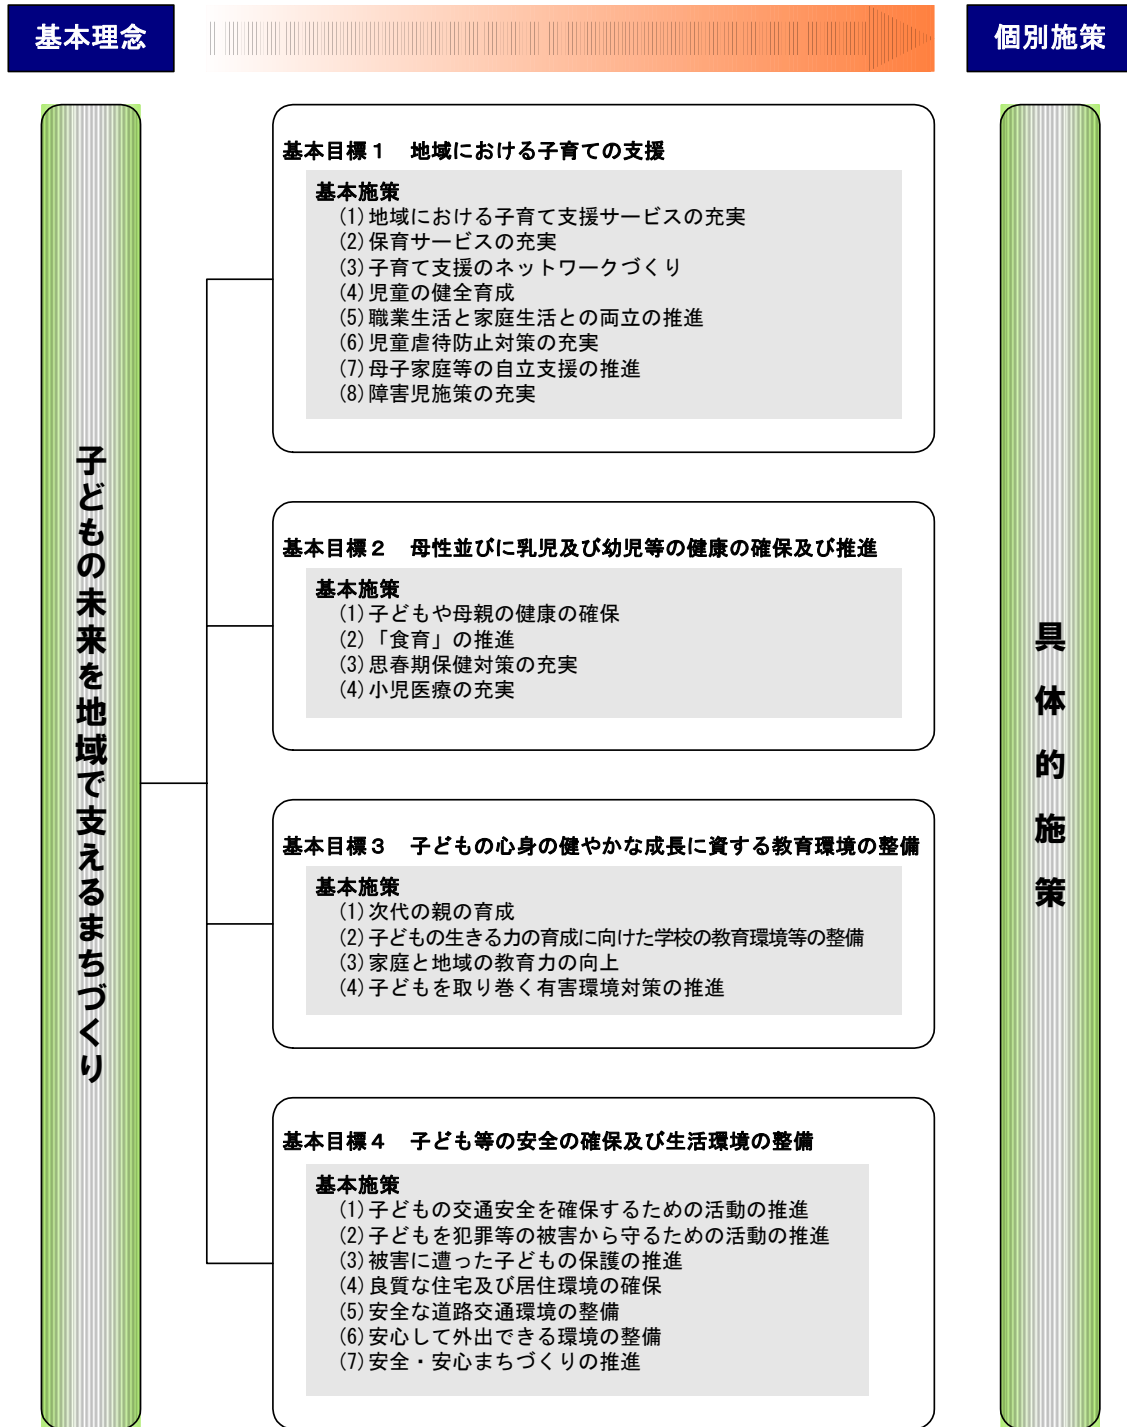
基本理念

個別施策

子どもの未来を地域で支えるまちづくり

基本目標１　地域における子育ての支援

基本施策
(1) 地域における子育て支援サービスの充実
(2) 保育サービスの充実
(3) 子育て支援のネットワークづくり
(4) 児童の健全育成
(5) 職業生活と家庭生活との両立の推進
(6) 児童虐待防止対策の充実
(7) 母子家庭等の自立支援の推進
(8) 障害児施策の充実

基本目標２　母性並びに乳児及び幼児等の健康の確保及び推進

基本施策
(1) 子どもや母親の健康の確保
(2) 「食育」の推進
(3) 思春期保健対策の充実
(4) 小児医療の充実

基本目標３　子どもの心身の健やかな成長に資する教育環境の整備

基本施策
(1) 次代の親の育成
(2) 子どもの生きる力の育成に向けた学校の教育環境等の整備
(3) 家庭と地域の教育力の向上
(4) 子どもを取り巻く有害環境対策の推進

基本目標４　子ども等の安全の確保及び生活環境の整備

基本施策
(1) 子どもの交通安全を確保するための活動の推進
(2) 子どもを犯罪等の被害から守るための活動の推進
(3) 被害に遭った子どもの保護の推進
(4) 良質な住宅及び居住環境の確保
(5) 安全な道路交通環境の整備
(6) 安心して外出できる環境の整備
(7) 安全・安心まちづくりの推進

具体的施策